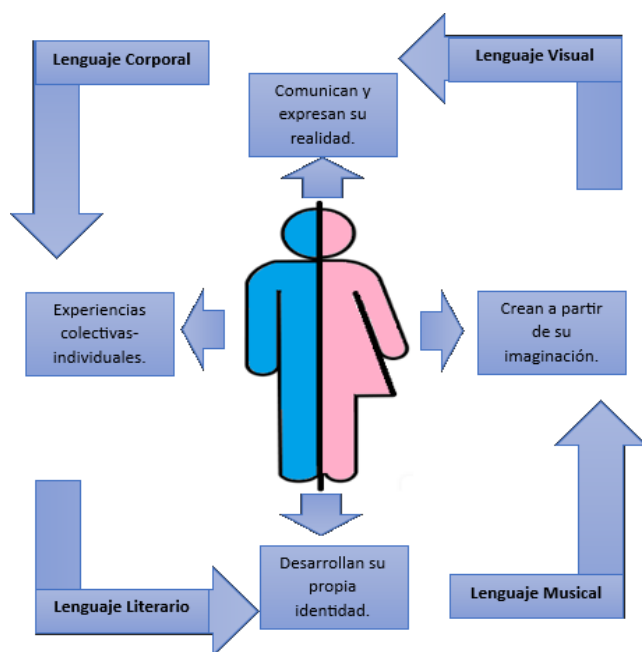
Lenguaje Corporal

Lenguaje Visual

Comunican y expresan su realidad.

Experiencias colectivas-individuales.

Crean a partir de su imaginación.

Desarrollan su propia identidad.

Lenguaje Literario

Lenguaje Musical